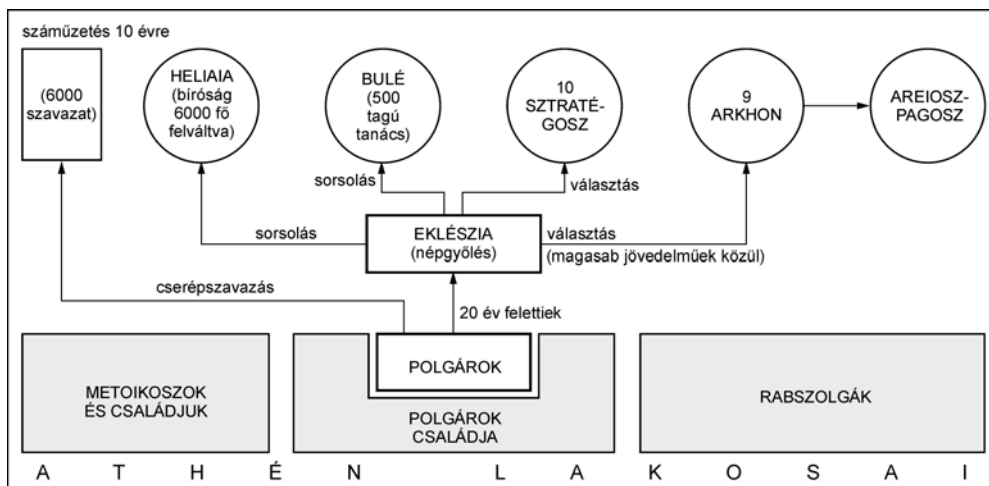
száműzetés 10 évre

(6000 szavazat)

HELIAIA (bíróság 6000 fő felváltva)

BULÉ (500 tagú tanács)

10 SZTRATÉGOSZ

9 ARKHON

AREIOSZPAGOSZ

sorsolás

választás

sorsolás

EKLÉSZIA (népgyőlés)

választás (magasab jövedelműek közül)

cserépszavazás

20 év felettiek

POLGÁROK

METOIKOSZOK ÉS CSALÁDJUK

POLGÁROK CSALÁDJA

RABSZOLGÁK

A T H É N L A K O S A I